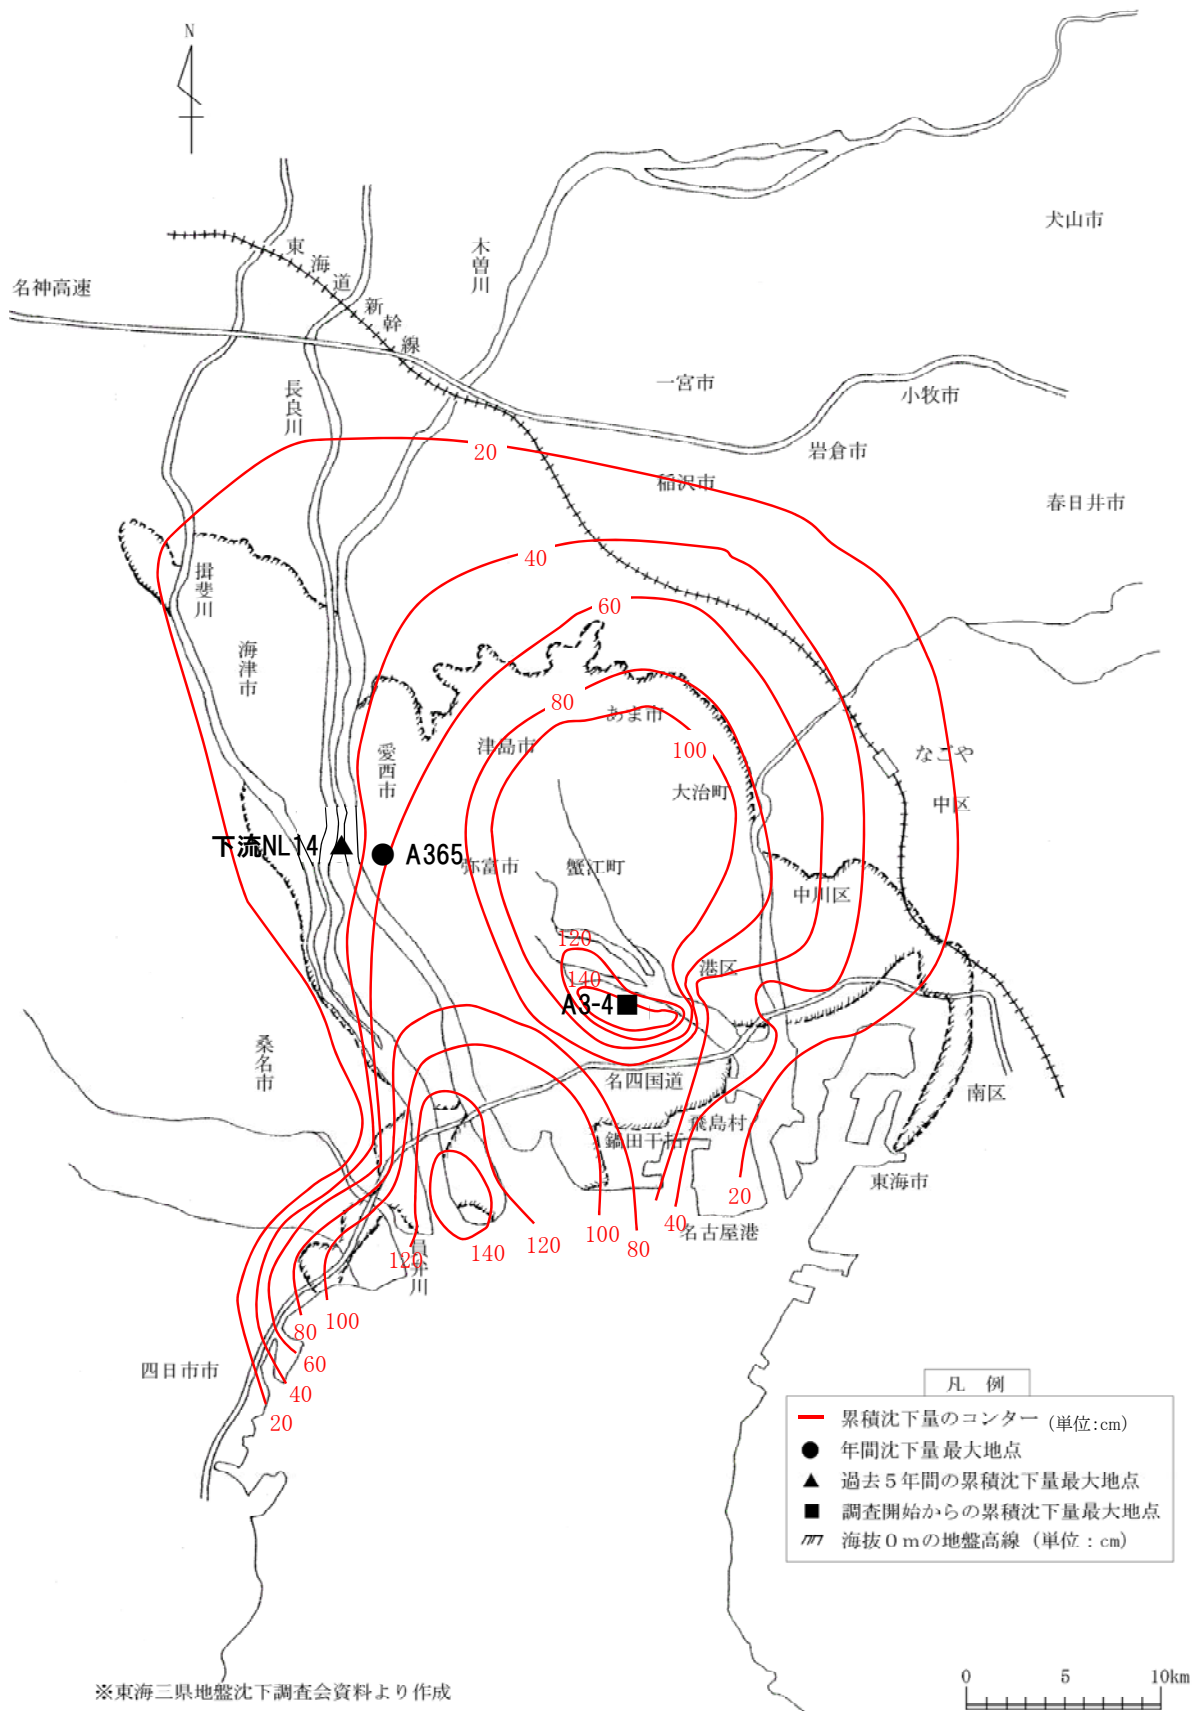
N

犬山市

東海道新幹線

名神高速

木曽川

一宮市

小牧市

長良川

岩倉市

20

稲沢市

春日井市

40

揖斐川

60

海津市

80

あま市

津島市

愛西市

100

なごや

大治町

中区

下流NL14 ▲ ● A365

弥富市

蟹江町

中川区

120

港区

140

A3-4■

桑名市

名四国道

飛島村

南区

鍋田干拓

20

東海市

40

名古屋港

140

120

100

80

120

長良川

80

100

60

四日市市

40

20

凡 例

累積沈下量のコンター (単位:cm)

年間沈下量最大地点

過去5年間の累積沈下量最大地点

調査開始からの累積沈下量最大地点

海抜0mの地盤高線 (単位:cm)

※東海三県地盤沈下調査会資料より作成

0 5 10km